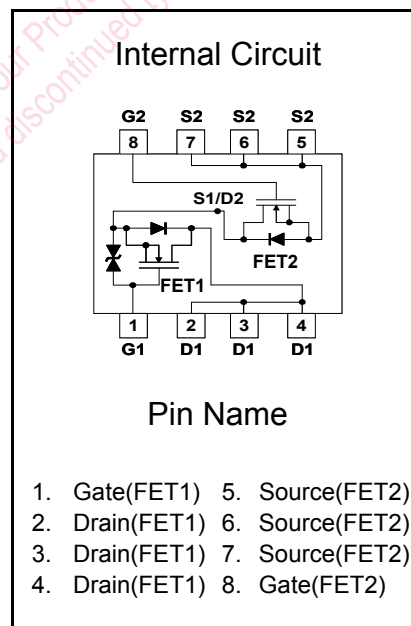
our Prod
discontinued

Internal Circuit

G2 S2 S2 S2
8 7 6 5

S1/D2

FET2

FET1

1 2 3 4
G1 D1 D1 D1

Pin Name

1. Gate(FET1) 5. Source(FET2)
2. Drain(FET1) 6. Source(FET2)
3. Drain(FET1) 7. Source(FET2)
4. Drain(FET1) 8. Gate(FET2)